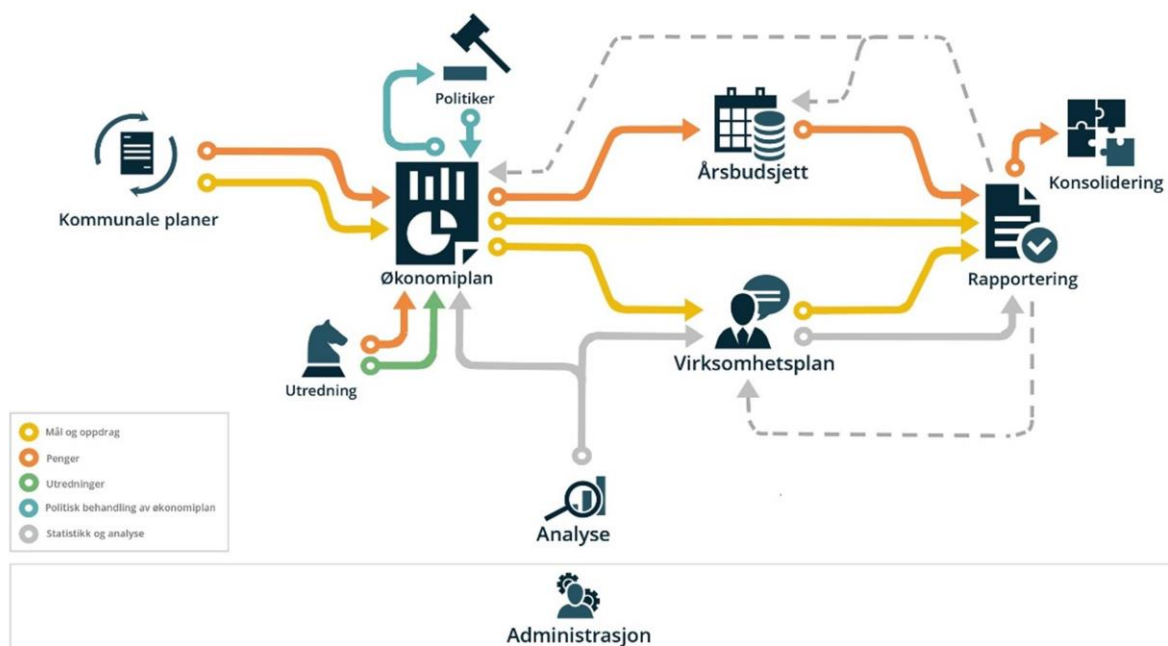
Politiker

Kommunale planer

Økonomiplan

Årsbudsjett

Konsolidering

Rapportering

Virksomhetsplan

Utredning

Mål og oppdrag
Penger
Utredninger
Politisk behandling av økonomiplan
Statistikk og analyse

Analyse

Administrasjon